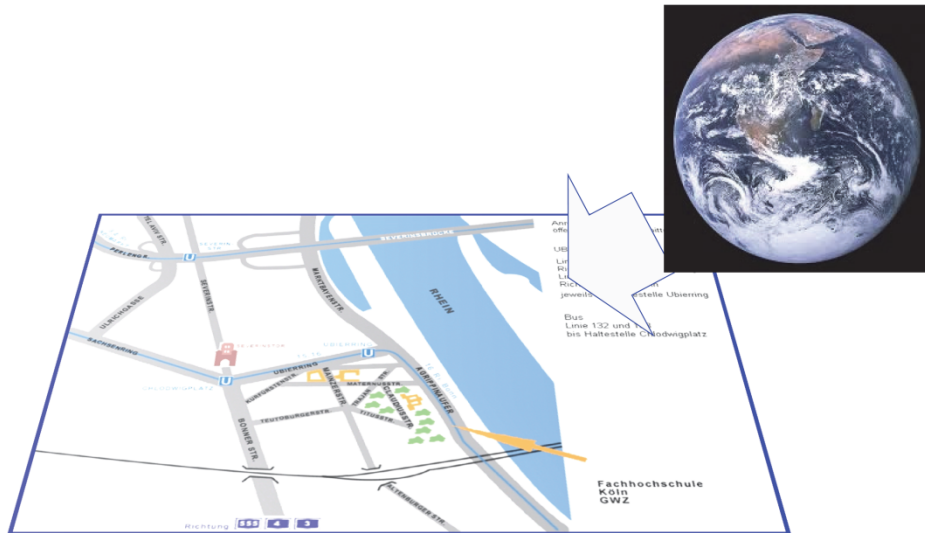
SEVERINSBRÜCKE

RHEIN

U

U

U

ULRICHGASSE

SACHSENRING

SEVERINSTR.

ÜBIERRING

KARTHÄUSERWALL

TEUTOBURGERSTR.

BONNER STR.

MATERNUSSTR.

TITUSSTR.

CLAUDIUSSTR.

AGRIPPINAUFER

MARTINSFELDSTR.

ALTEBURGER STR.

Richtung

Ann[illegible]
offe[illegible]

UB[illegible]
Lin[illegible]
Ri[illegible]
Li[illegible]
Rich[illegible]
jeweils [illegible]estelle Ubierring

Bus
Linie 132 und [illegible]
bis Haltestelle C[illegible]odwigplatz

Fachhochschule
Köln
GWZ